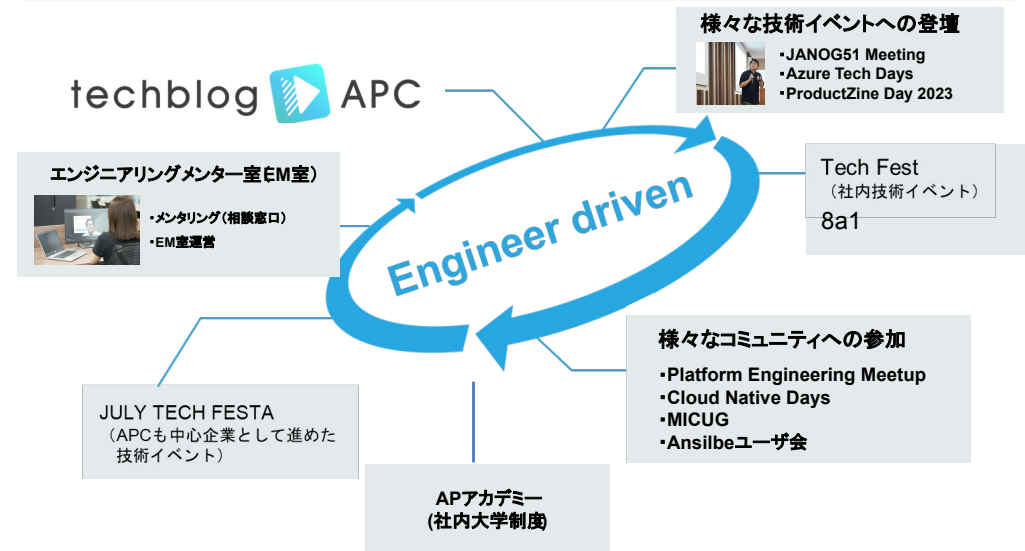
様々な技術イベントへの登壇

・JANOG51 Meeting
・Azure Tech Days
・ProductZine Day 2023

techblog APC

Tech Fest
（社内技術イベント）
8a1

エンジニアリングメンター室(EM室)

・メンタリング（相談窓口）
・EM室運営

Engineer driven

様々なコミュニティへの参加

・Platform Engineering Meetup
・Cloud Native Days
・MICUG
・Ansilbeユーザ会

JULY TECH FESTA
（APCも中心企業として進めた技術イベント）

APアカデミー
(社内大学制度)